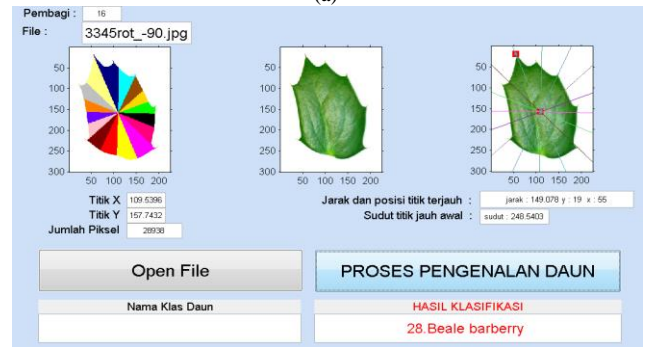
(a)

Pembagi : 16
File : 3345rot_-90.jpg

50 100 150 200 250 300
50 100 150 200

50 100 150 200 250 300
50 100 150 200

50 100 150 200 250 300
50 100 150 200

Titik X 109.5396
Titik Y 157.7432
Jumlah Piksel 28938

Jarak dan posisi titik terjauh : jarak : 149.078 y : 19 x : 55
Sudut titik jauh awal : sudut : 248.5403

Open File

PROSES PENGENALAN DAUN

Nama Klas Daun

HASIL KLASIFIKASI
28.Beale barberry